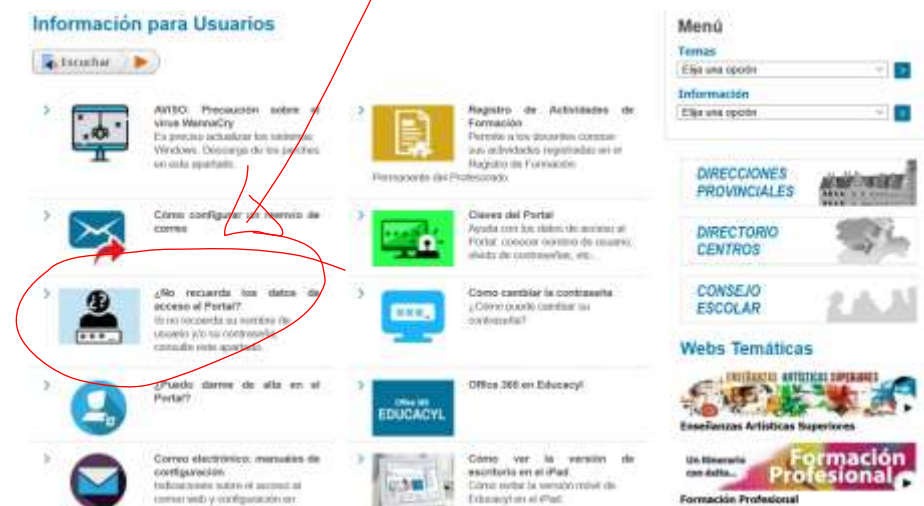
Información para Usuarios

Escuchar

AVISO: Precaución sobre el virus WannaCry
Es preciso actualizar los sistemas Windows. Descarga de los parches en este apartado.

Registro de Actividades de Formación
Permite a los docentes conocer sus actividades registradas en el Registro de Formación Permanente del Profesorado.

Cómo configurar tu reenvío de correo

Claves del Portal
Ayuda con los datos de acceso al Portal: conocer nombre de usuario, olvido de contraseñas, etc...

¿No recuerda los datos de acceso al Portal?
Si no recuerda su nombre de usuario y/o su contraseña, consulte este apartado.

Cómo cambiar la contraseña
¿Cómo puedo cambiar su contraseña?

¿Puedo darme de alta en el Portal?

Office 365 en Educacyl

Office 365
EDUCACYL

Correo electrónico: manuales de configuración
Indicaciones sobre el acceso al correo web y configuración en

Cómo ver la versión de escritorio en el iPad
Cómo revisar la versión móvil de Educacyl en el iPad.

Menú
Temas
Elija una opción
Información
Elija una opción

DIRECCIONES PROVINCIALES
DIRECTORIO CENTROS
CONSEJO ESCOLAR

Webs Temáticas
ENSEÑANZAS ARTÍSTICAS SUPERIORES
Enseñanzas Artísticas Superiores
Un itinerario con éxito...
Formación Profesional
Formación Profesional